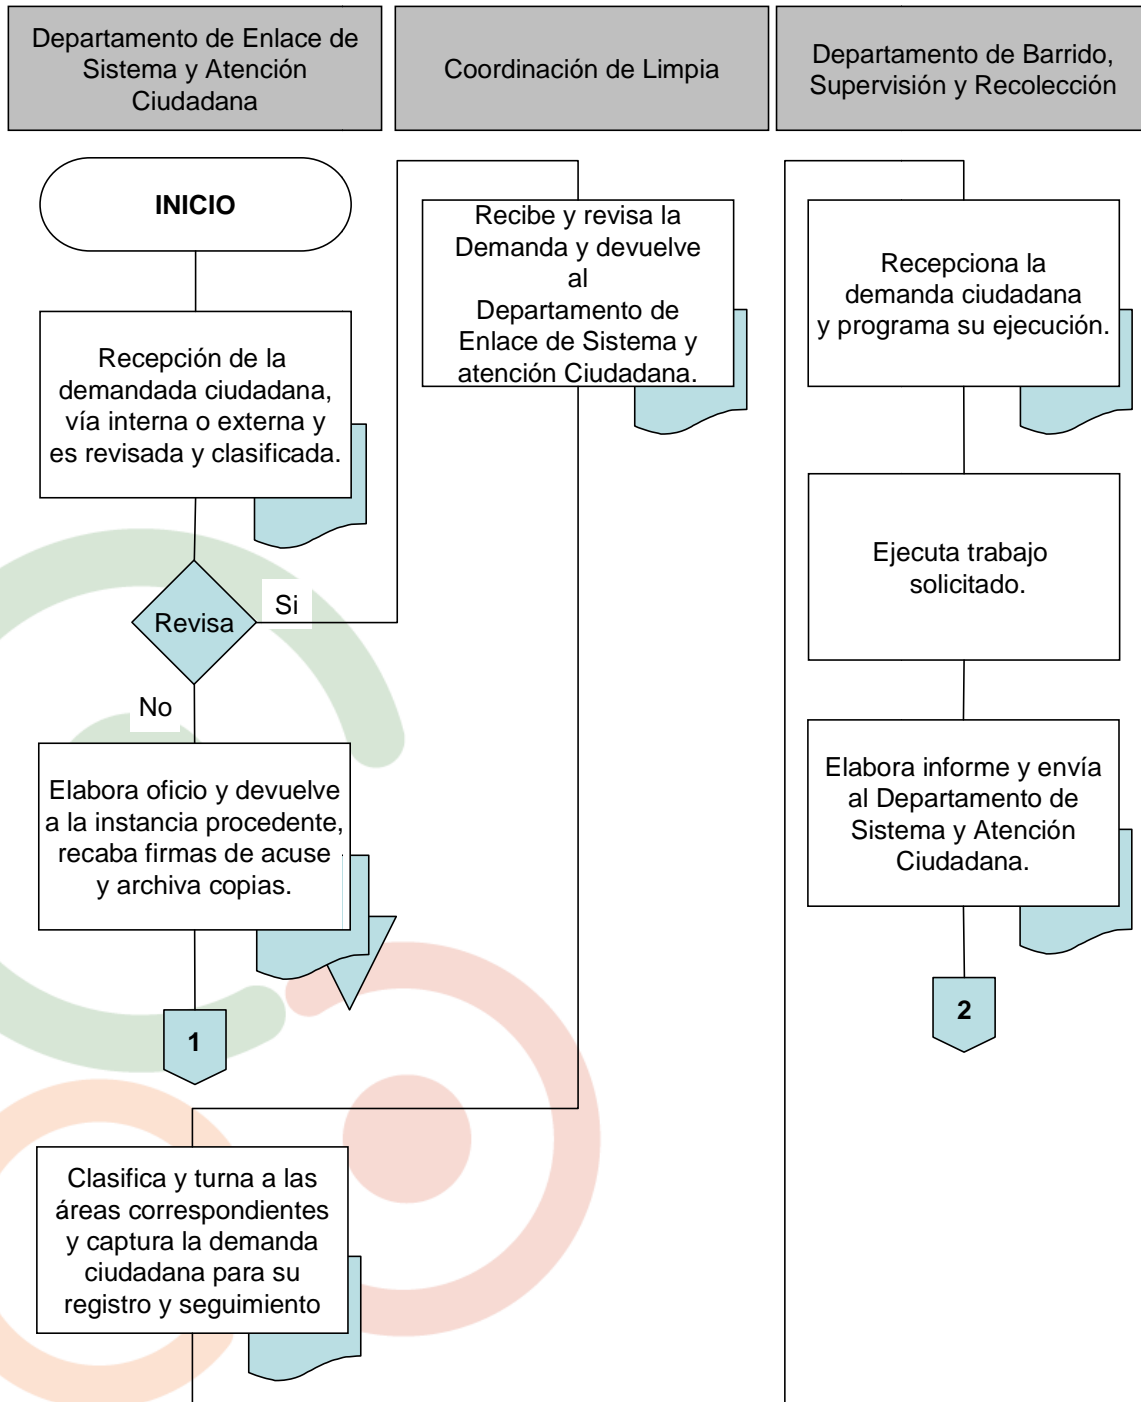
Departamento de Enlace de Sistema y Atención Ciudadana

Coordinación de Limpia

Departamento de Barrido, Supervisión y Recolección

INICIO

Recepción de la demandada ciudadana, vía interna o externa y es revisada y clasificada.

Revisa

Si

No

Elabora oficio y devuelve a la instancia procedente, recaba firmas de acuse y archiva copias.

1

Clasifica y turna a las áreas correspondientes y captura la demanda ciudadana para su registro y seguimiento

Recibe y revisa la Demanda y devuelve al Departamento de Enlace de Sistema y atención Ciudadana.

Recepciona la demanda ciudadana y programa su ejecución.

Ejecuta trabajo solicitado.

Elabora informe y envía al Departamento de Sistema y Atención Ciudadana.

2